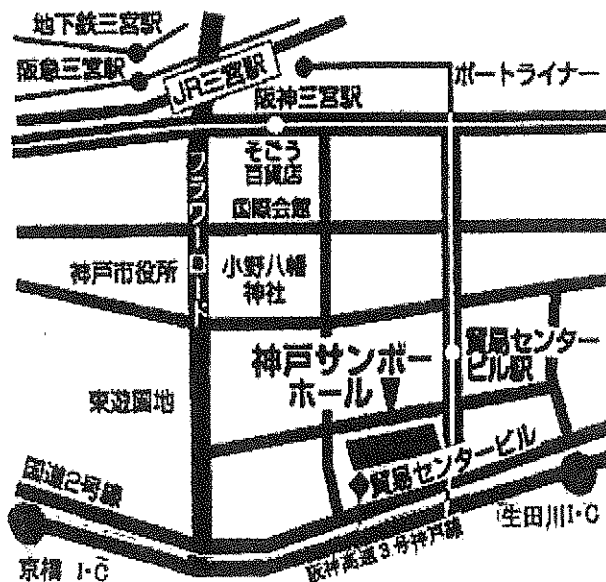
地下鉄三宮駅
阪急三宮駅
JR三宮駅
ポートライナー
阪神三宮駅
そごう
百貨店
国際会館
フラワーロード
神戸市役所
小野八幡
神社
神戸サンボー
ホール
貿易センター
ビル駅
東遊園地
貿易センタービル
国道2号線
生田川I・C
京橋 I・C
阪神高速3号神戸線